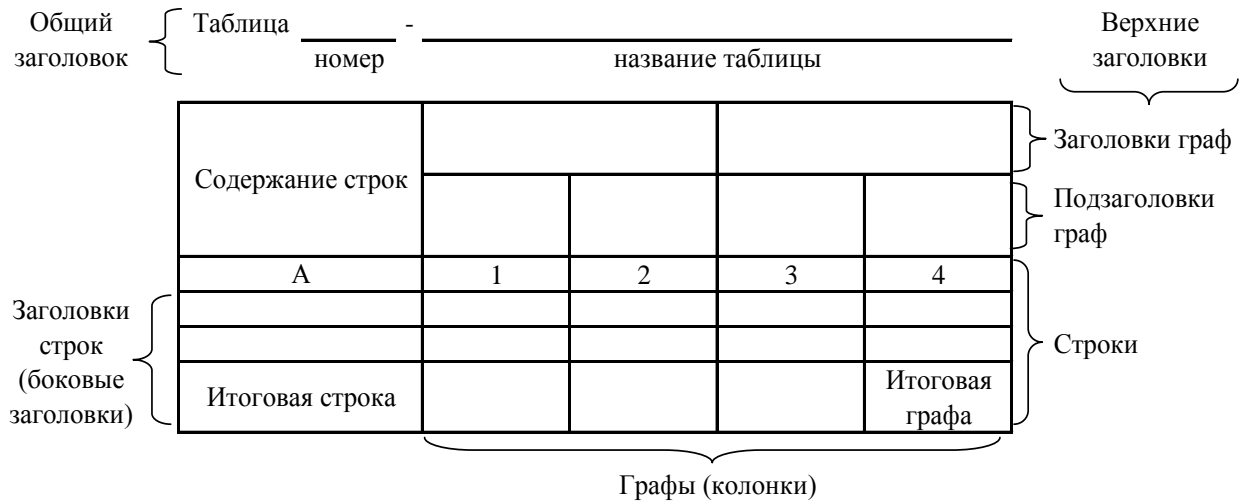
Общий заголовок

Таблица ______ - ____________________
номер название таблицы

Верхние заголовки

| Содержание строк | | | | |
|---|---|---|---|---|
| | | | | |
| А | 1 | 2 | 3 | 4 |
| | | | | |
| | | | | |
| Итоговая строка | | | | Итоговая графа |

Заголовки граф

Подзаголовки граф

Строки

Заголовки строк (боковые заголовки)

Графы (колонки)